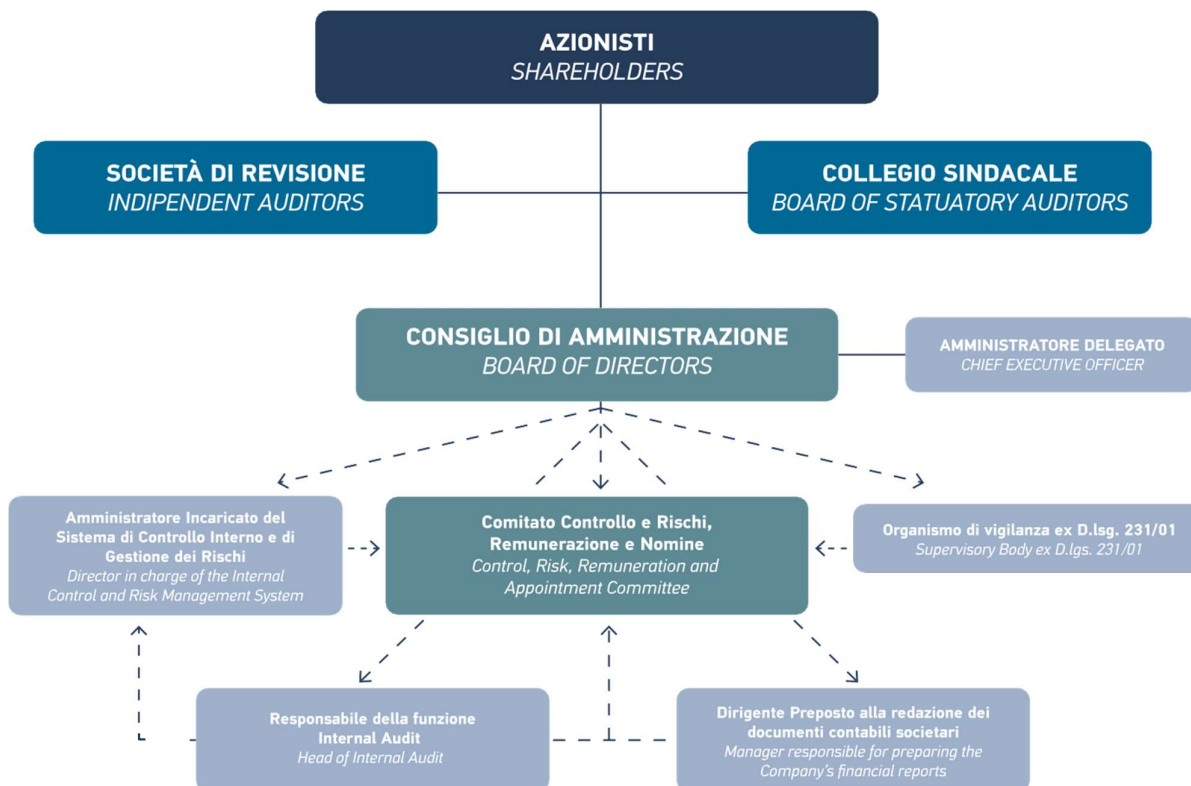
AZIONISTI
SHAREHOLDERS

SOCIETÀ DI REVISIONE
INDIPENDENT AUDITORS

COLLEGIO SINDACALE
BOARD OF STATUATORY AUDITORS

CONSIGLIO DI AMMINISTRAZIONE
BOARD OF DIRECTORS

AMMINISTRATORE DELEGATO
CHIEF EXECUTIVE OFFICER

Amministratore Incaricato del Sistema di Controllo Interno e di Gestione dei Rischi
Director in charge of the Internal Control and Risk Management System

Comitato Controllo e Rischi, Remunerazione e Nomine
Control, Risk, Remuneration and Appointment Committee

Organismo di vigilanza ex D.lsg. 231/01
Supervisory Body ex D.lgs. 231/01

Responsabile della funzione Internal Audit
Head of Internal Audit

Dirigente Preposto alla redazione dei documenti contabili societari
Manager responsible for preparing the Company's financial reports